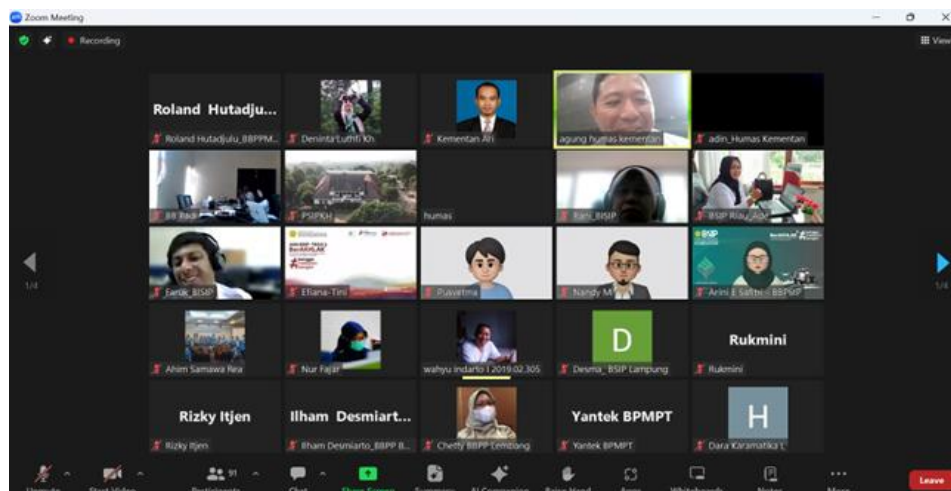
Zoom Meeting

Recording

View

Roland Hutadju...

Roland Hutadjulu_BBPPM...

Deninta Luthfi Kh

Kementan Ari

agung humas kementan

adin_Humas Kementan

BB Badi

PSIPKH

humas

Rani_BSIP

BSIP Riau_Ade

Faruk_BSIP

Eliana-Tini

Puayatma

Nandy M

Arini E Saltbi - BBSIP

Ahim Samawa Rea

Nur Fajar

wahyu indarto I 2019.02.305

D

Desma_BSIP Lampung

Rukmini

Rukmini

Rizky Itjen

Rizky Itjen

Ilham Desmiart...

Ilham Desmiarto_BBPP B...

Chetty BBPP Lembang

Yantek BPMPT

Yantek BPMPT

H

Dara Karamatika L

1/4

1/4

91

Leave